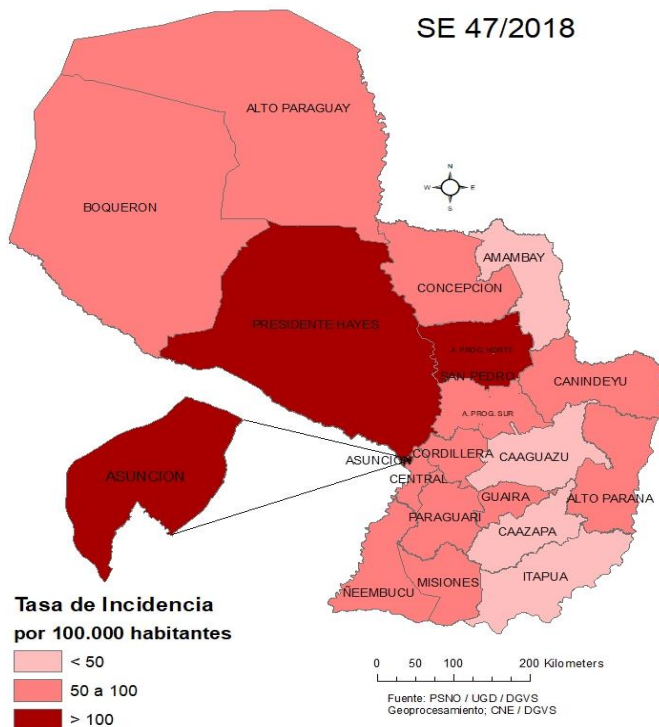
SE 47/2018

ALTO PARAGUAY

BOQUERON

N
W E
S

AMAMBAY

CONCEPCION

PRESIDENTE HAYES

A. PROG. NORTE

SAN PEDRO

CANINDEYU

A. PROG. SUR

ASUNCION

ASUNCION

CORDILLERA

CAAGUAZU

CENTRAL

GUAIRA

ALTO PARANA

PARAGUARI

CAAZAPA

MISIONES

NEEMBUCU

ITAPUA

Tasa de Incidencia
por 100.000 habitantes

< 50

50 a 100

> 100

0 50 100 200 Kilometers

Fuente: PSNO / UGD / DGVS
Geoprocesamiento; CNE / DGVS